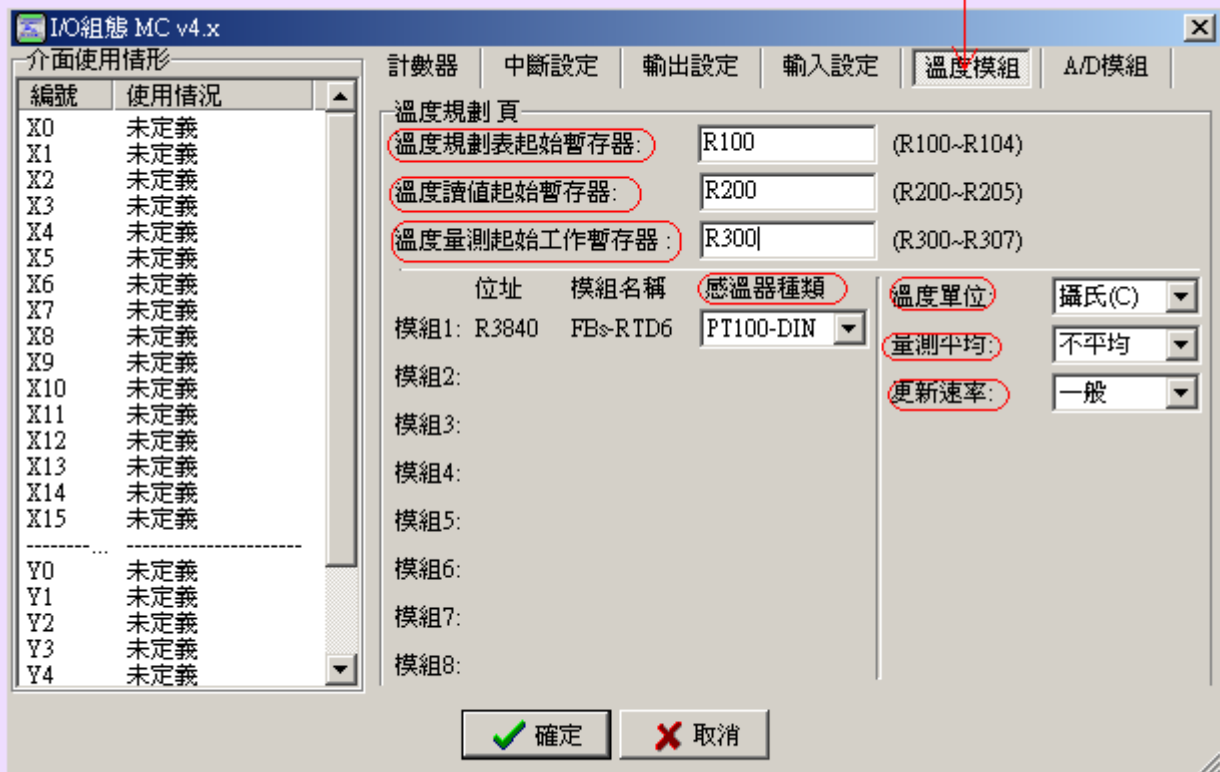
I/O組態 MC v4.x

介面使用情形

| 編號 | 使用情況 |
|---|---|
| X0 | 未定義 |
| X1 | 未定義 |
| X2 | 未定義 |
| X3 | 未定義 |
| X4 | 未定義 |
| X5 | 未定義 |
| X6 | 未定義 |
| X7 | 未定義 |
| X8 | 未定義 |
| X9 | 未定義 |
| X10 | 未定義 |
| X11 | 未定義 |
| X12 | 未定義 |
| X13 | 未定義 |
| X14 | 未定義 |
| X15 | 未定義 |
| --------... | ---------------------- |
| Y0 | 未定義 |
| Y1 | 未定義 |
| Y2 | 未定義 |
| Y3 | 未定義 |
| Y4 | 未定義 |

計數器 中斷設定 輸出設定 輸入設定 溫度模組 A/D模組

溫度規劃 頁

溫度規劃表起始暫存器: R100 (R100~R104)

溫度讀值起始暫存器: R200 (R200~R205)

溫度量測起始工作暫存器 : R300 (R300~R307)

位址 模組名稱 感溫器種類

模組1: R3840 FBs-RTD6 PT100-DIN

模組2:

模組3:

模組4:

模組5:

模組6:

模組7:

模組8:

溫度單位: 攝氏(C)

量測平均: 不平均

更新速率: 一般

確定 取消